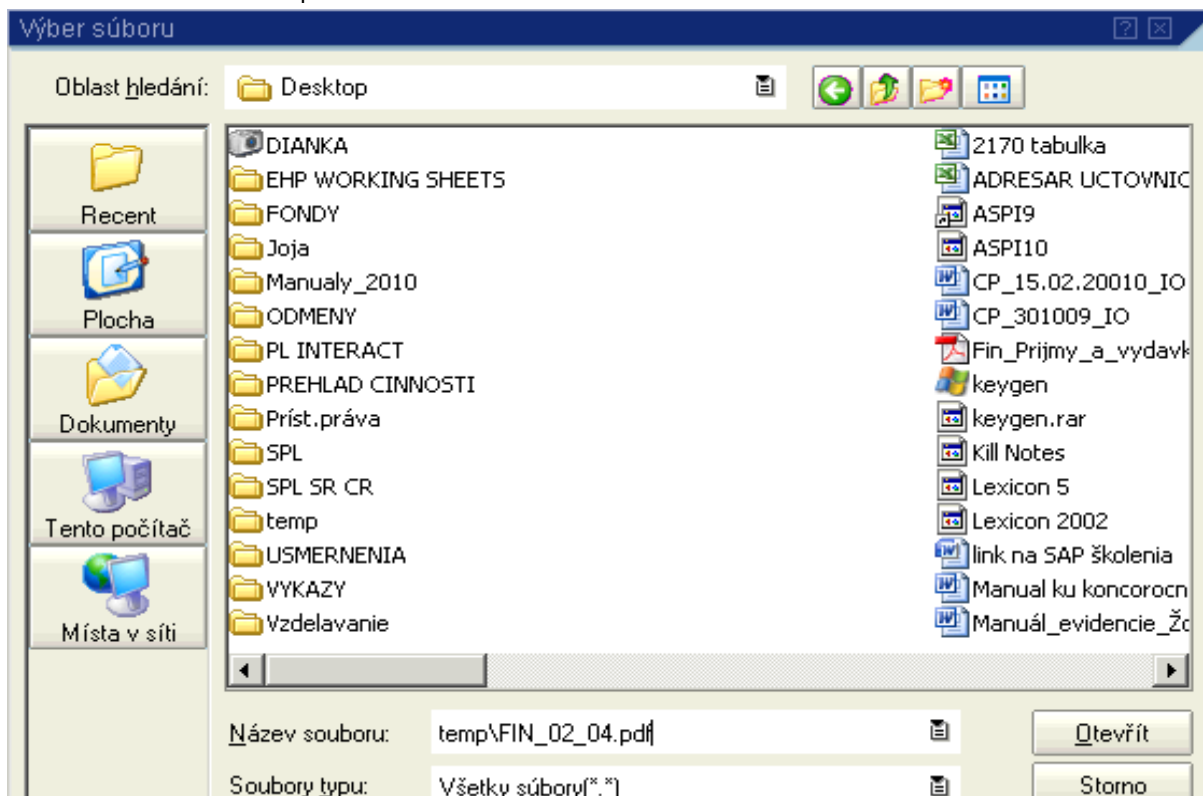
Výber súboru

Oblast hledání: Desktop

Recent
Plocha
Dokumenty
Tento počítač
Místa v síti

DIANKA
EHP WORKING SHEETS
FONDY
Joja
Manualy_2010
ODMENY
PL INTERACT
PREHLAD CINNOSTI
Príst.práva
SPL
SPL SR CR
temp
USMERNENIA
VYKAZY
Vzdelavanie

2170 tabulka
ADRESAR UCTOVNIC
ASPI9
ASPI10
CP_15.02.20010_IO
CP_301009_IO
Fin_Prijmy_a_vydavk
keygen
keygen.rar
Kill Notes
Lexicon 5
Lexicon 2002
link na SAP školenia
Manual ku koncorocn
Manuál_evidencie_Žc

Název souboru: temp\FIN_02_04.pdf
Otevřít

Soubory typu: Všetky súbory(*.*)
Storno